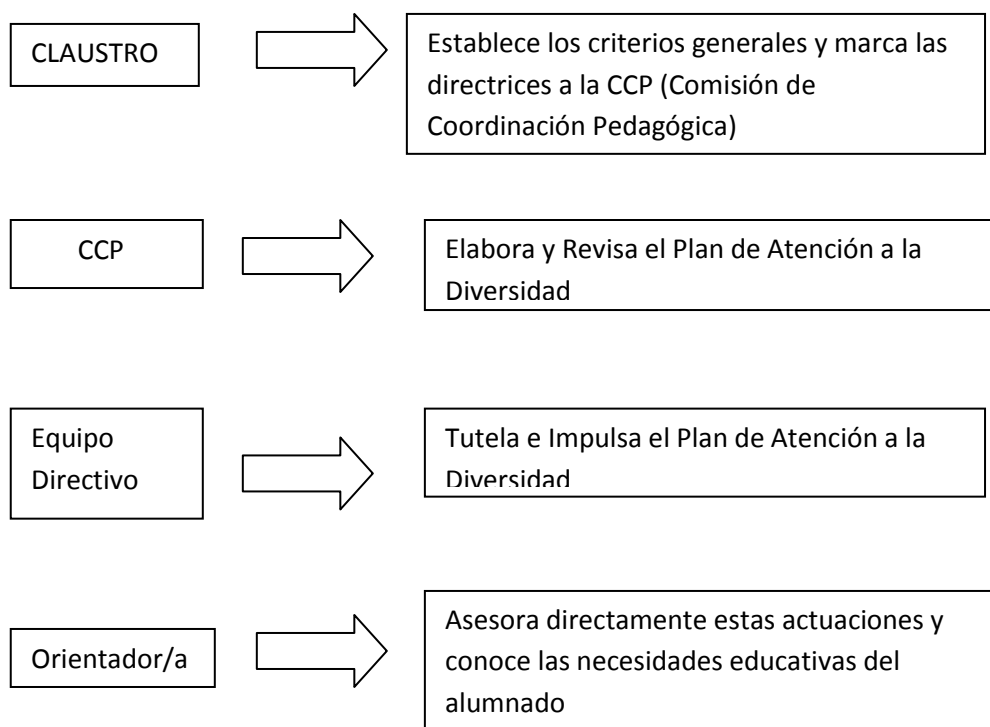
CLAUSTRO

Establece los criterios generales y marca las directrices a la CCP (Comisión de Coordinación Pedagógica)

CCP

Elabora y Revisa el Plan de Atención a la Diversidad

Equipo Directivo

Tutela e Impulsa el Plan de Atención a la Diversidad

Orientador/a

Asesora directamente estas actuaciones y conoce las necesidades educativas del alumnado